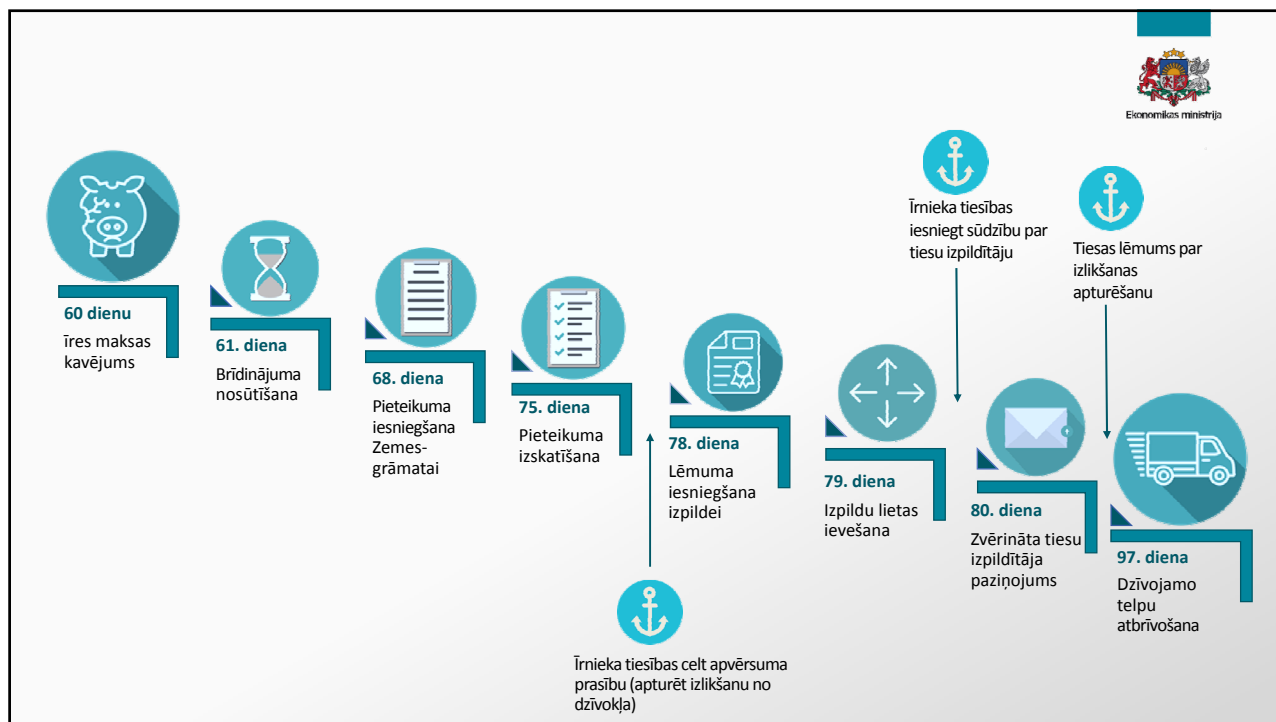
Ekonomikas ministrija

60 dienu
īres maksas kavējums

61. diena
Brīdinājuma nosūtīšana

68. diena
Pieteikuma iesniegšana Zemesgrāmatai

75. diena
Pieteikuma izskatīšana

78. diena
Lēmuma iesniegšana izpildei

Īrnieka tiesības celt apvērsuma prasību (apturēt izlikšanu no dzīvokļa)

79. diena
Izpildu lietas ievešana

Īrnieka tiesības iesniegt sūdzību par tiesu izpildītāju

80. diena
Zvērināta tiesu izpildītāja paziņojums

Tiesas lēmums par izlikšanas apturēšanu

97. diena
Dzīvojamo telpu atbrīvošana